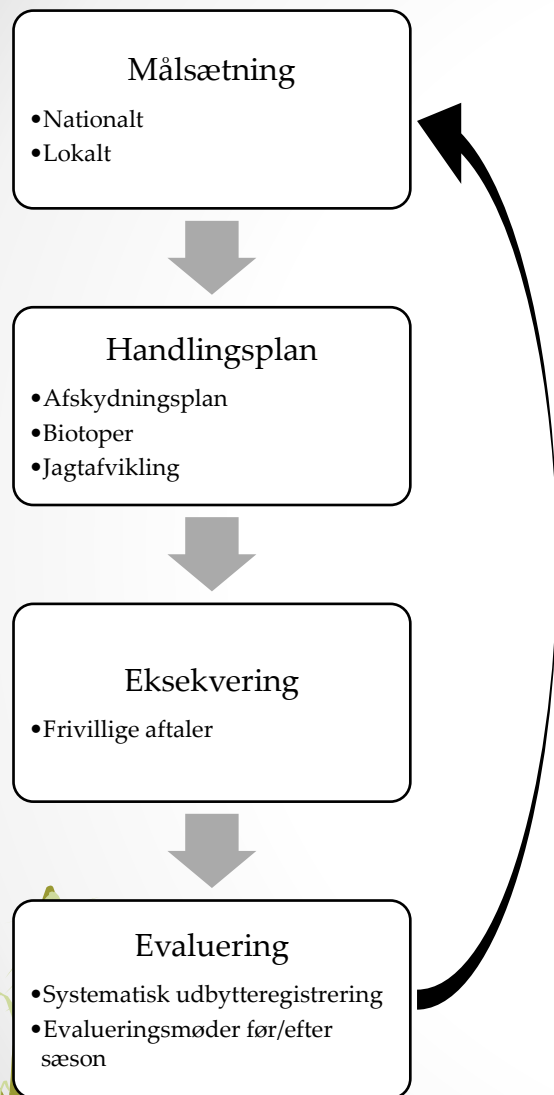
Målsætning

•Nationalt
•Lokalt

Handlingsplan

•Afskydningsplan
•Biotoper
•Jagtafvikling

Eksekvering

•Frivillige aftaler

Evaluering

•Systematisk udbytteregistrering
•Evalueringsmøder før/efter sæson